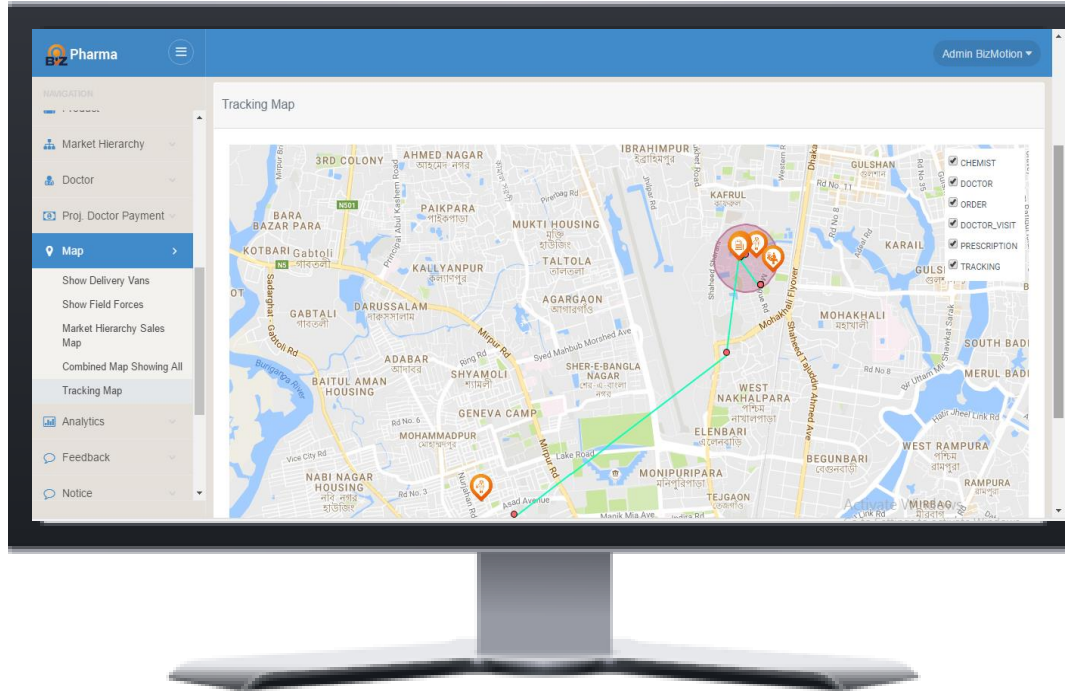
BIZ Pharma

Admin BizMotion

NAVIGATION

Market Hierarchy

Doctor

Proj. Doctor Payment

Map

Show Delivery Vans

Show Field Forces

Market Hierarchy Sales Map

Combined Map Showing All

Tracking Map

Analytics

Feedback

Notice

Tracking Map

CHEMIST
DOCTOR
ORDER
DOCTOR_VISIT
PRESCRIPTION
TRACKING

3RD COLONY
AHMED NAGAR
আহমেদ নগর
IBRAHIMPUR
ইব্রাহিমপুর
GULSHAN
গুলশান
BARA BAZAR PARA
PAIKPARA
পাইকপাড়া
MUKTI HOUSING
মুক্তি হাউজিং
KAFRUL
কাফরুল
KOTBARI
Gabtoli
গাবতলী
KALLYANPUR
কল্যাণপুর
TALTOLA
তালতলা
KARAIL
GABTALI
গাবতলী
DARUSSALAM
দারুসসালাম
AGARGAON
আগারগাঁও
MOHAKHALI
মহাখালী
Mohakhali Flyover
Shaheed Tajuddin Ahmed Ave
Mirpur Rd
Syed Mahbub Morshed Ave
ADABAR
আদাবর
SHYAMOLI
শ্যামলী
SHER-E-BANGLA NAGAR
শের-এ-বাংলা নগর
SOUTH BADDA
BAITUL AMAN HOUSING
WEST NAKHALPARA
পশ্চিম নাখালপাড়া
MERUL BADDA
GENEVA CAMP
MOHAMMADPUR
মোহাম্মদপুর
ELENBARI
এলেনবাড়ি
WEST RAMPURA
পশ্চিম রামপুরা
NABI NAGAR HOUSING
নবী নগর হাউজিং
Lake Road
MONIPURIPARA
মনিপুরিপাড়া
BEGUNBARI
বেগুনবাড়ি
RAMPURA
রামপুরা
TEJGAON
Asad Avenue
Manik Mia Ave
MIRBAG
Activate Windows
Buriganga River
Sadarghat - Gabtoli Rd
Ring Rd
Rd No. 6
Rd No. 3
Vice City Rd
Rd No. 8
Bir Uttam Mir
Hatir Jheel Link Rd
Shawkat Sarani
Rd No 11
N501
N5